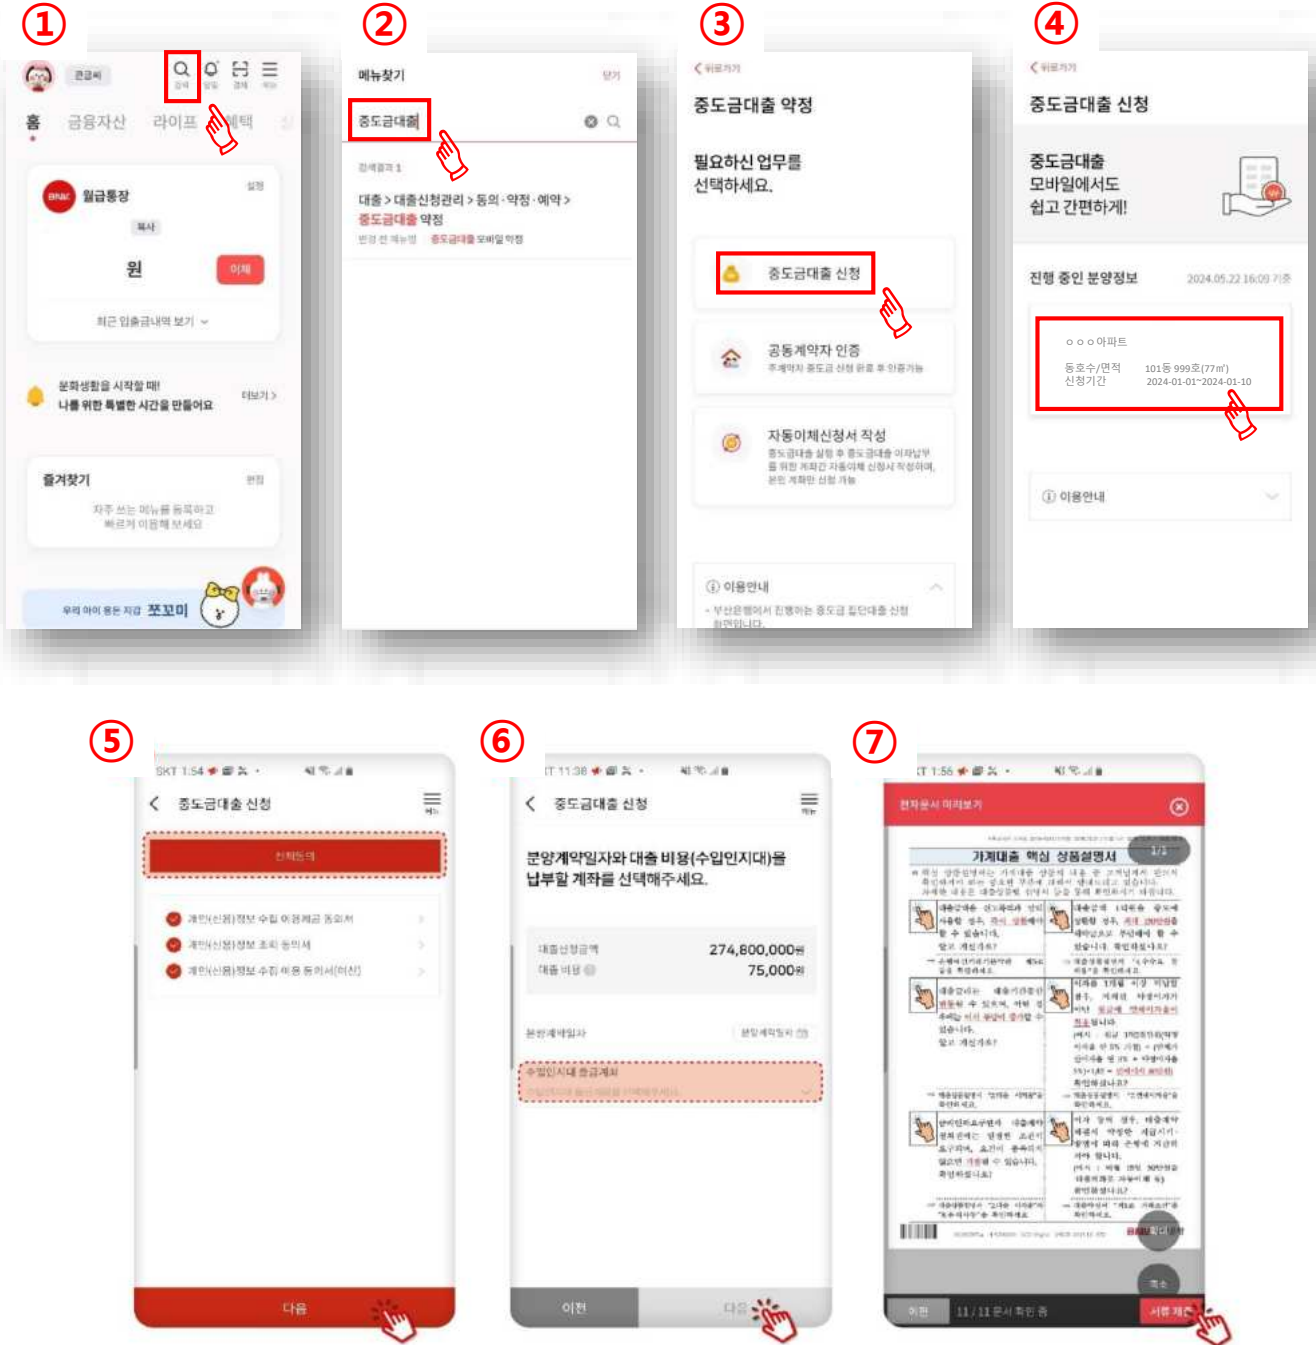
①

큰글씨

검색

홈 금융자산 라이프 혜택

월급통장

설정

복사

원

이체

최근 입출금내역 보기

문화생활을 시작할 때!
나를 위한 특별한 시간을 만들어요

더보기 >

즐겨찾기

편집

자주 쓰는 메뉴를 등록하고
빠르게 이용해 보세요

우리 아이 용돈 지갑 쪼꼬미

②

메뉴찾기

닫기

중도금대출

검색결과 1

대출 > 대출신청관리 > 동의 · 약정 · 예약 >
중도금대출 약정

③

< 뒤로가기

중도금대출 약정

필요하신 업무를
선택하세요.

중도금대출 신청

공동계약자 인증

자동이체신청서 작성

이용안내

④

< 뒤로가기

중도금대출 신청

중도금대출
모바일에서도
쉽고 간편하게!

진행 중인 분양정보

2024.05.22 16:09 기준

ㅇㅇㅇ아파트

동호수/면적 101동 999호(77㎡)
신청기간 2024-01-01~2024-01-10

이용안내

⑤

중도금대출 신청

선택동의

다음

⑥

중도금대출 신청

분양계약일자와 대출 비용(수입인지대)을
납부할 계좌를 선택해주세요.

대출신청금액 274,800,000원
대출 비용 75,000원

분양계약일자

수입인지대 출금계좌

이전

다음

⑦

전자문서 미리보기

가계대출 핵심 상품설명서

1/1

이전

11 / 11 문서 확인 중

서류 제출